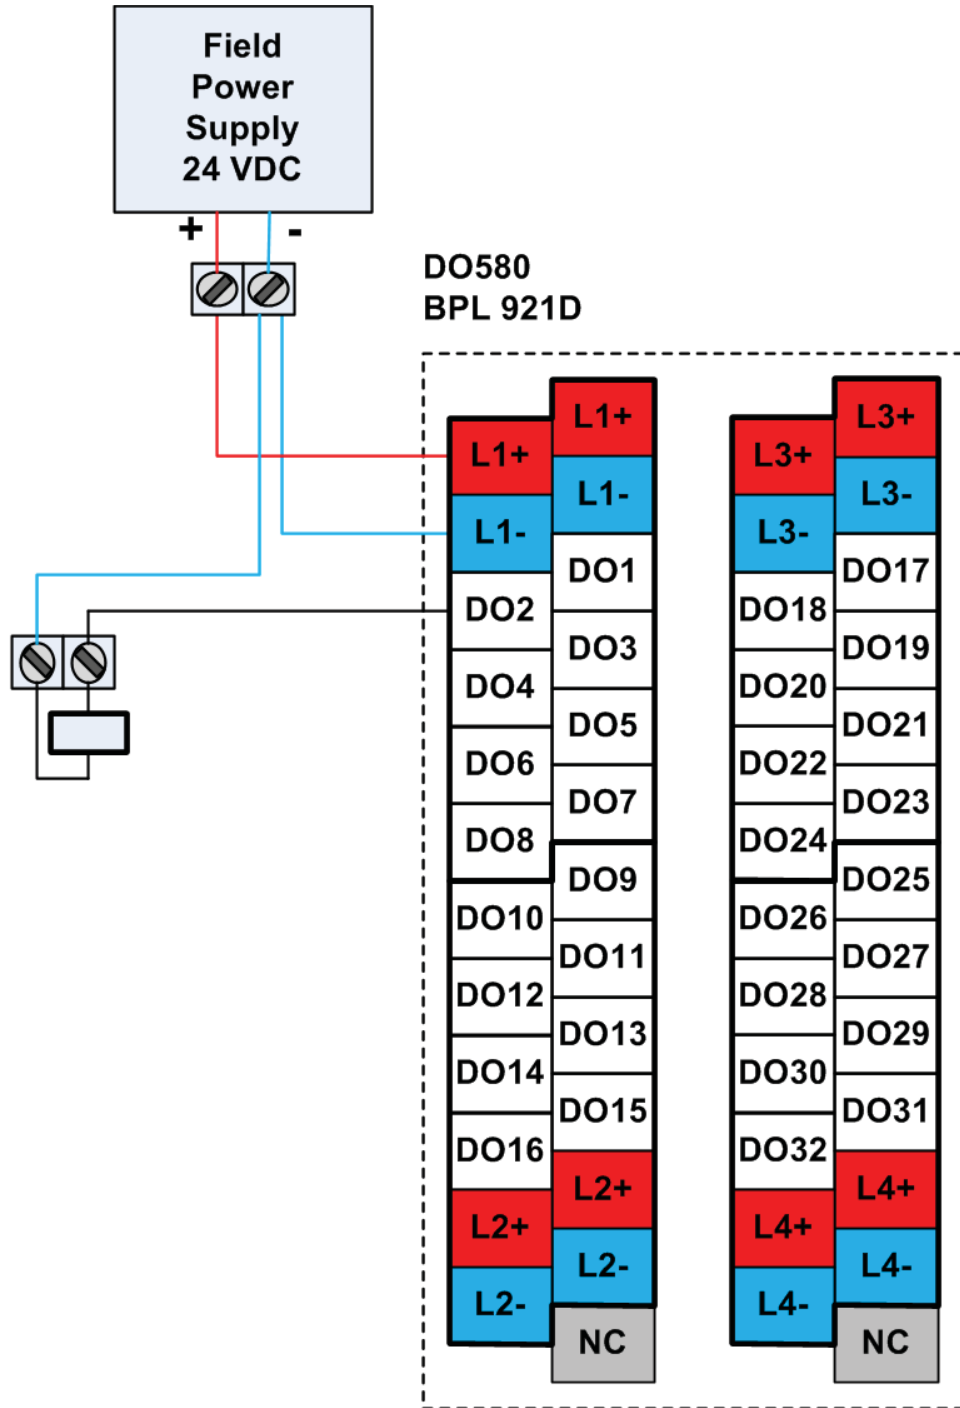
Field Power Supply 24 VDC

+ -

DO580
BPL 921D

L1+
L1+
L1-
L1-
DO1
DO2
DO3
DO4
DO5
DO6
DO7
DO8
DO9
DO10
DO11
DO12
DO13
DO14
DO15
DO16
L2+
L2+
L2-
L2-
NC

L3+
L3+
L3-
L3-
DO17
DO18
DO19
DO20
DO21
DO22
DO23
DO24
DO25
DO26
DO27
DO28
DO29
DO30
DO31
DO32
L4+
L4+
L4-
L4-
NC